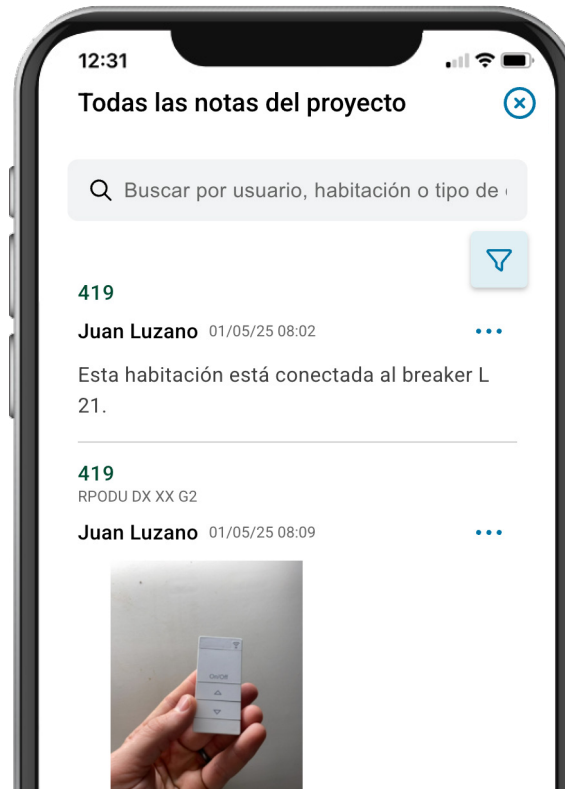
12:31

Todas las notas del proyecto

Buscar por usuario, habitación o tipo de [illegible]

419

Juan Luzano 01/05/25 08:02

Esta habitación está conectada al breaker L 21.

419

RPODU DX XX G2

Juan Luzano 01/05/25 08:09

On/Off